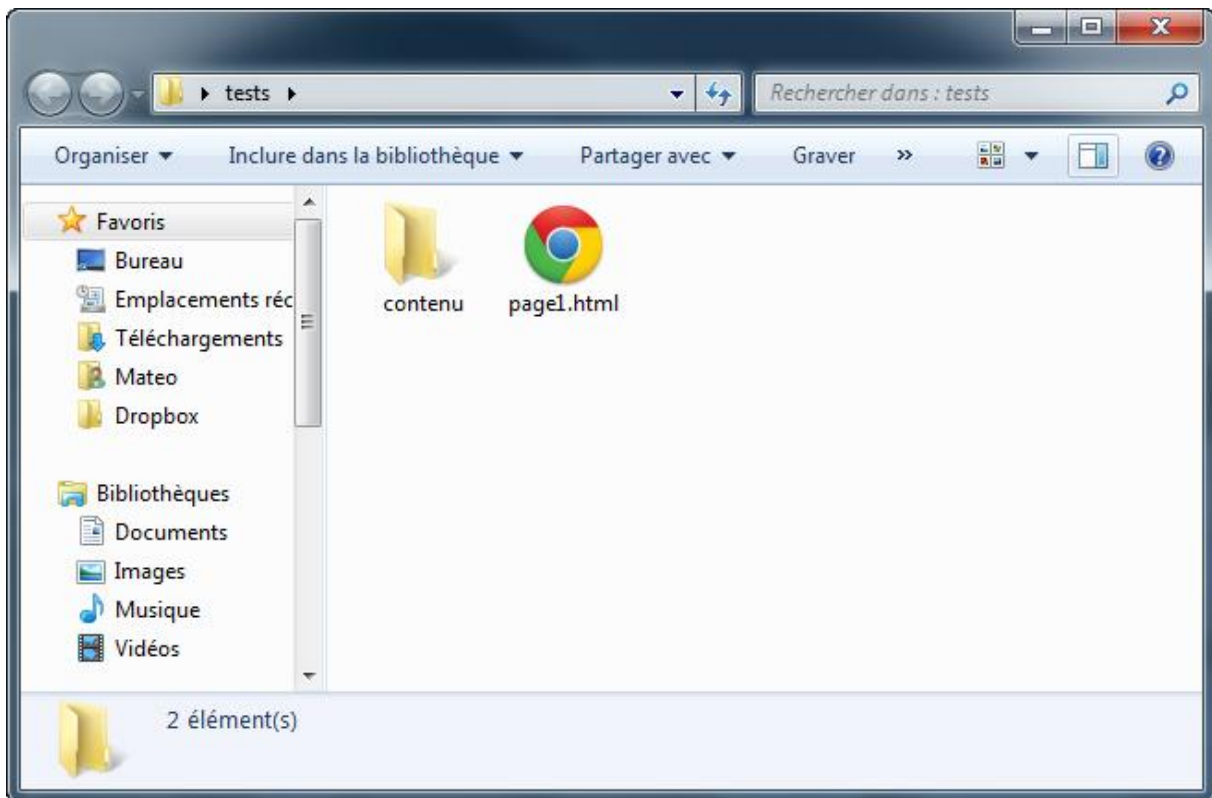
tests

Rechercher dans : tests

Organiser ▾ Inclure dans la bibliothèque ▾ Partager avec ▾ Graver »

Favoris
Bureau
Emplacements réc
Téléchargements
Mateo
Dropbox

Bibliothèques
Documents
Images
Musique
Vidéos

contenu
page1.html

2 élément(s)